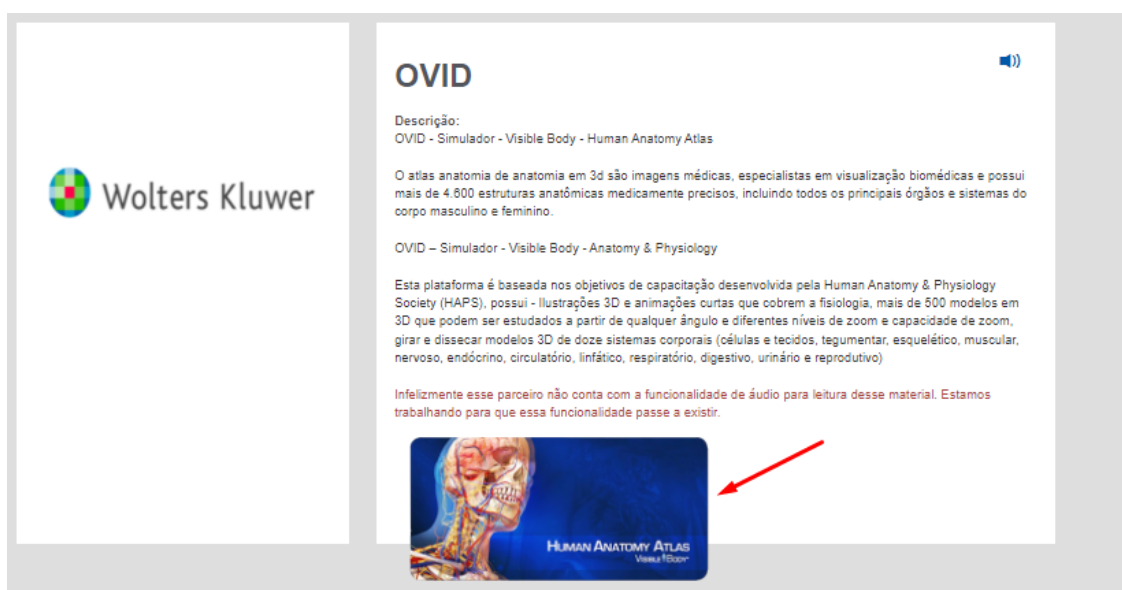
Wolters Kluwer

OVID

Descrição:
OVID - Simulador - Visible Body - Human Anatomy Atlas

O atlas anatomia de anatomia em 3d são imagens médicas, especialistas em visualização biomédicas e possui mais de 4.600 estruturas anatômicas medicamente precisos, incluindo todos os principais órgãos e sistemas do corpo masculino e feminino.

OVID – Simulador - Visible Body - Anatomy & Physiology

Esta plataforma é baseada nos objetivos de capacitação desenvolvida pela Human Anatomy & Physiology Society (HAPS), possui - Ilustrações 3D e animações curtas que cobrem a fisiologia, mais de 500 modelos em 3D que podem ser estudados a partir de qualquer ângulo e diferentes níveis de zoom e capacidade de zoom, girar e dissecar modelos 3D de doze sistemas corporais (células e tecidos, tegumentar, esquelético, muscular, nervoso, endócrino, circulatório, linfático, respiratório, digestivo, urinário e reprodutivo)

Infelizmente esse parceiro não conta com a funcionalidade de áudio para leitura desse material. Estamos trabalhando para que essa funcionalidade passe a existir.

HUMAN ANATOMY ATLAS
VISIBLE BODY